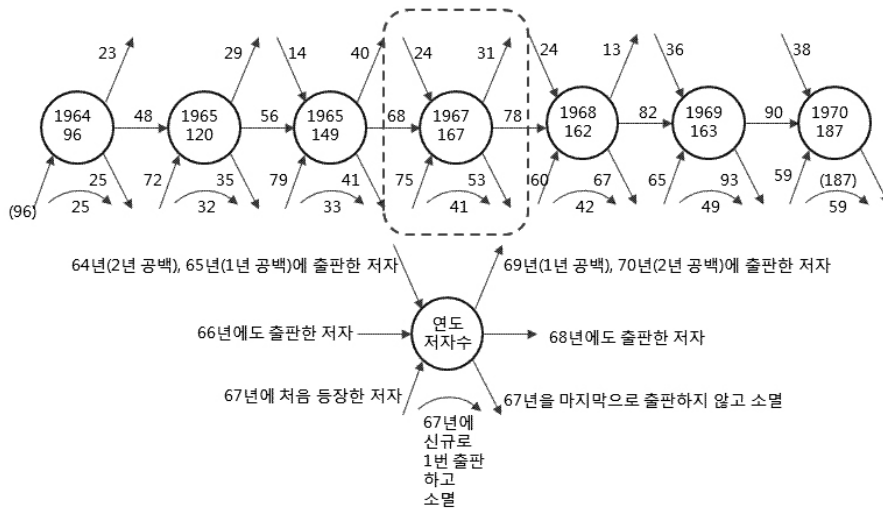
23
29
14
40
24
31
24
13
36
38

1964
96

48

1965
120

56

1965
149

68

1967
167

78

1968
162

82

1969
163

90

1970
187

(96)
25
25
72
35
32
79
41
33
75
53
41
60
67
42
65
93
49
59
(187)
59

64년(2년 공백), 65년(1년 공백)에 출판한 저자

69년(1년 공백), 70년(2년 공백)에 출판한 저자

66년에도 출판한 저자

연도
저자수

68년에도 출판한 저자

67년에 처음 등장한 저자

67년을 마지막으로 출판하지 않고 소멸

67년에 신규로 1번 출판하고 소멸